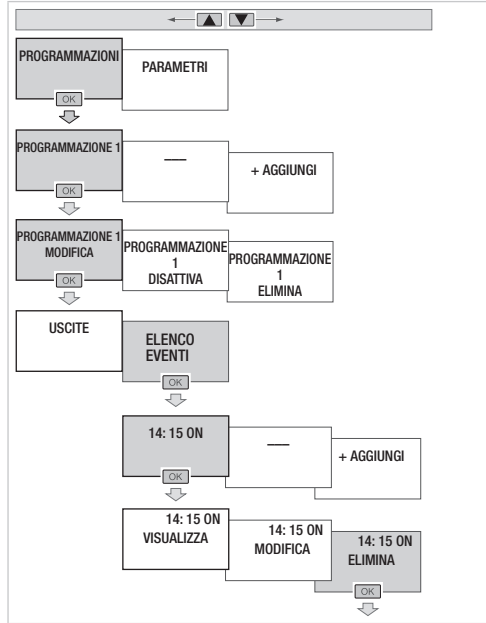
PROGRAMMAZIONI

PARAMETRI

OK

PROGRAMMAZIONE 1

—

+ AGGIUNGI

OK

PROGRAMMAZIONE 1 MODIFICA

PROGRAMMAZIONE 1 DISATTIVA

PROGRAMMAZIONE 1 ELIMINA

OK

USCITE

ELENCO EVENTI

OK

14: 15 ON

—

+ AGGIUNGI

OK

14: 15 ON VISUALIZZA

14: 15 ON MODIFICA

14: 15 ON ELIMINA

OK